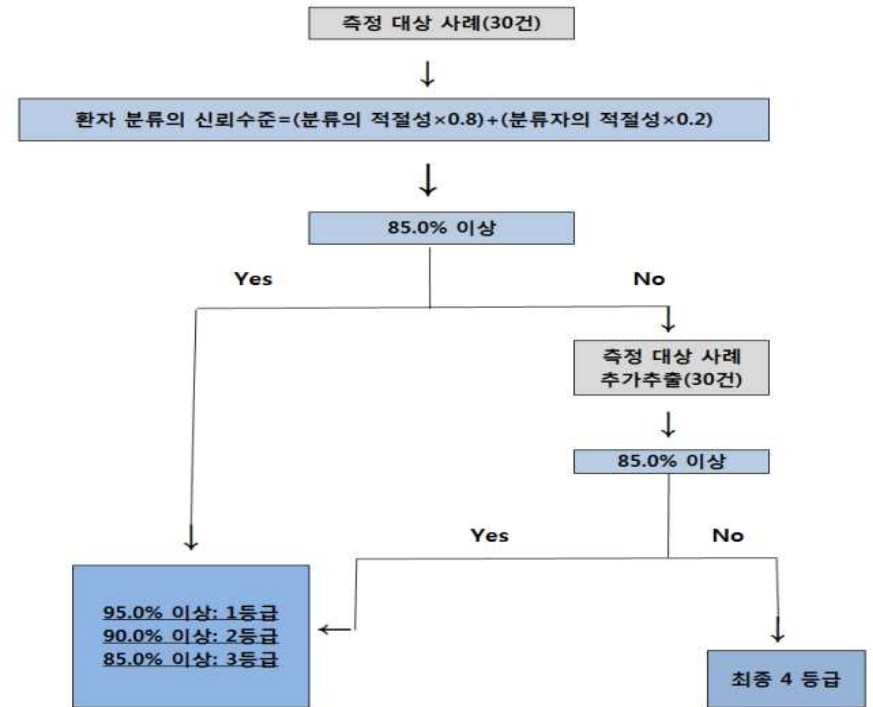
측정 대상 사례(30건)

환자 분류의 신뢰수준=(분류의 적절성×0.8)+(분류자의 적절성×0.2)

85.0% 이상

Yes

No

측정 대상 사례 추가추출(30건)

85.0% 이상

Yes

No

95.0% 이상: 1등급
90.0% 이상: 2등급
85.0% 이상: 3등급

최종 4 등급